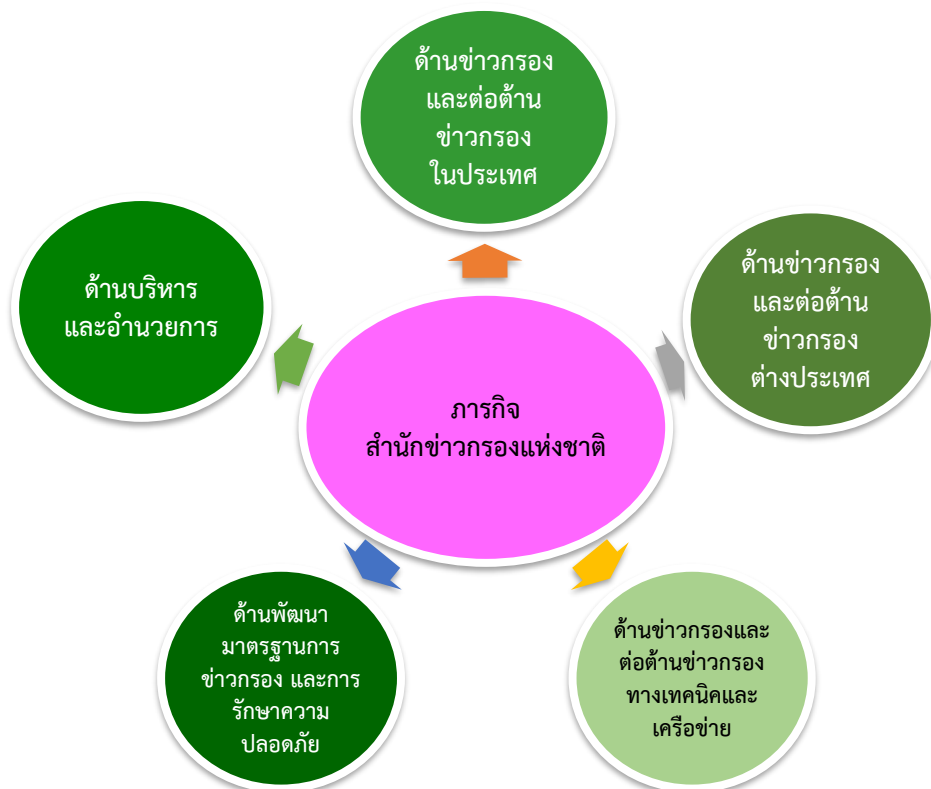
ภารกิจ
สำนักข่าวกรองแห่งชาติ

ด้านข่าวกรอง
และต่อต้าน
ข่าวกรอง
ในประเทศ

ด้านข่าวกรอง
และต่อต้าน
ข่าวกรอง
ต่างประเทศ

ด้านข่าวกรองและ
ต่อต้านข่าวกรอง
ทางเทคนิคและ
เครือข่าย

ด้านพัฒนา
มาตรฐานการ
ข่าวกรอง และการ
รักษาความ
ปลอดภัย

ด้านบริหาร
และอำนวยการ